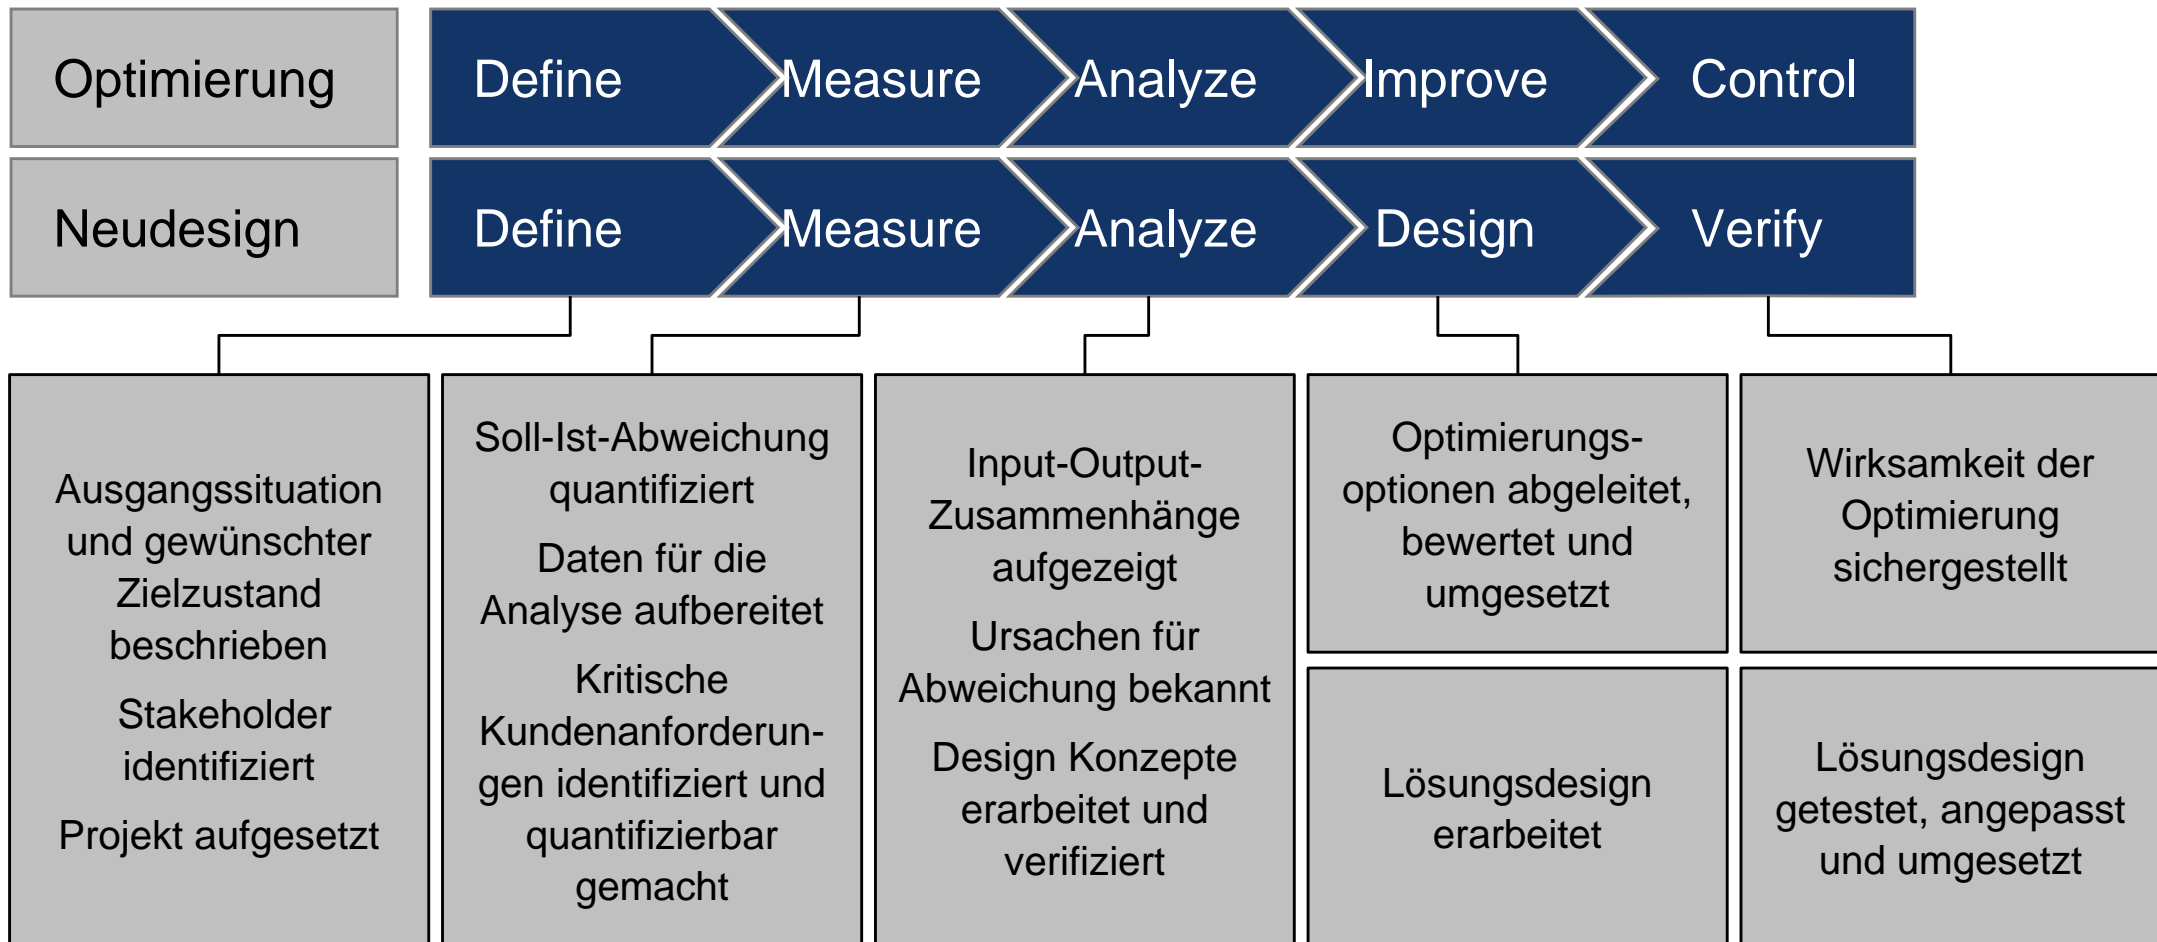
Optimierung

Define

Measure

Analyze

Improve

Control

Neudesign

Define

Measure

Analyze

Design

Verify

Ausgangssituation und gewünschter Zielzustand beschrieben

Stakeholder identifiziert

Projekt aufgesetzt

Soll-Ist-Abweichung quantifiziert

Daten für die Analyse aufbereitet

Kritische Kundenanforderungen identifiziert und quantifizierbar gemacht

Input-Output-Zusammenhänge aufgezeigt

Ursachen für Abweichung bekannt

Design Konzepte erarbeitet und verifiziert

Optimierungsoptionen abgeleitet, bewertet und umgesetzt

Wirksamkeit der Optimierung sichergestellt

Lösungsdesign erarbeitet

Lösungsdesign getestet, angepasst und umgesetzt